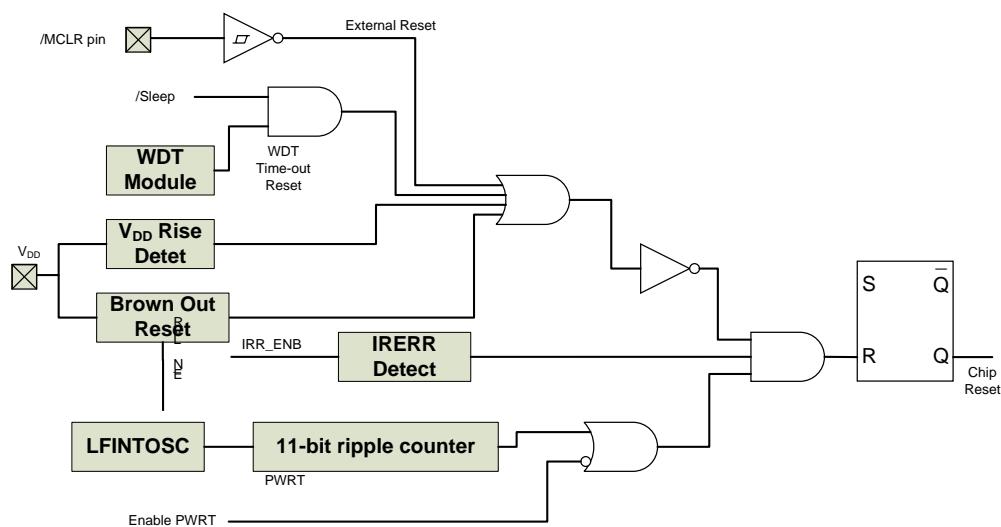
/MCLR pin

External Reset

/Sleep

WDT Module

WDT Time-out Reset

$V_{DD}$ Rise Detet

$V_{DD}$

Brown Out Reset

BL

NE

IRR_ENB

IRERR Detect

S

$\overline{Q}$

R

Q

Chip Reset

LFINTOSC

11-bit ripple counter

PWRT

Enable PWRT